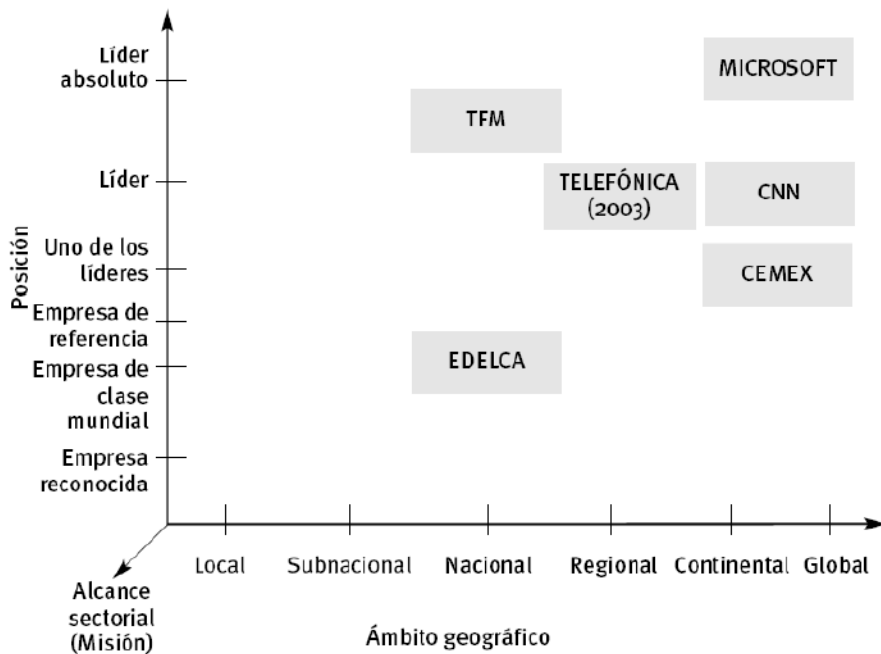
Posición

Líder absoluto

Líder

Uno de los líderes

Empresa de referencia

Empresa de clase mundial

Empresa reconocida

MICROSOFT

TFM

TELEFÓNICA (2003)

CNN

CEMEX

EDELCA

Alcance sectorial (Misión)

Local

Subnacional

Nacional

Regional

Continental

Global

Ámbito geográfico